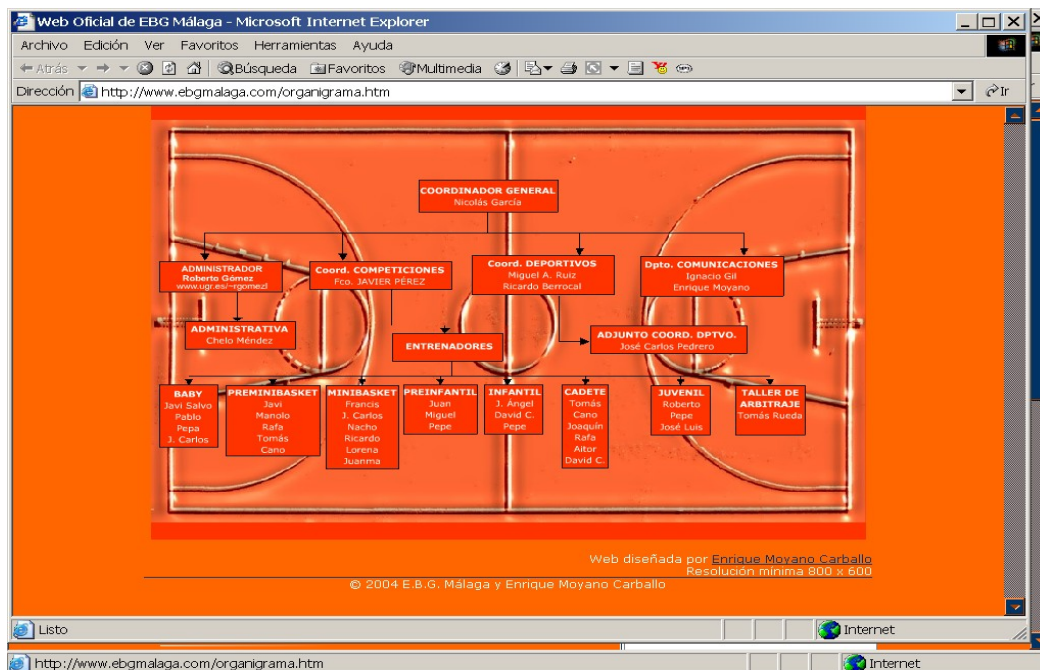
Web Oficial de EBG Málaga - Microsoft Internet Explorer

Archivo Edición Ver Favoritos Herramientas Ayuda

Atrás Búsqueda Favoritos Multimedia

Dirección http://www.ebgmalaga.com/organigrama.htm Ir

COORDINADOR GENERAL
Nicolás García

ADMINISTRADOR
Roberto Gómez
www.ugr.es/~rgomezd

Coord. COMPETICIONES
Fco. JAVIER PÉREZ

Coord. DEPORTIVOS
Miguel A. Ruiz
Ricardo Berrocal

Dpto. COMUNICACIONES
Ignacio Gil
Enrique Moyano

ADMINISTRATIVA
Chelo Méndez

ENTRENADORES

ADJUNTO COORD. DPTVO.
José Carlos Pedrero

BABY
Javi Salvo
Pablo
Pepa
J. Carlos

PREMINIBASKET
Javi
Manolo
Rafa
Tomás
Cano

MINIBASKET
Francis
J. Carlos
Nacho
Ricardo
Lorena
Juanma

PREINFANTIL
Juan
Miguel
Pepe

INFANTIL
J. Ángel
David C.
Pepe

CADETE
Tomás
Cano
Joaquín
Rafa
Aitor
David C.

JUVENIL
Roberto
Pepe
José Luis

TALLER DE ARBITRAJE
Tomás Rueda

Web diseñada por Enrique Moyano Carballo
Resolución mínima 800 x 600
© 2004 E.B.G. Málaga y Enrique Moyano Carballo

Listo
Internet

http://www.ebgmalaga.com/organigrama.htm
Internet